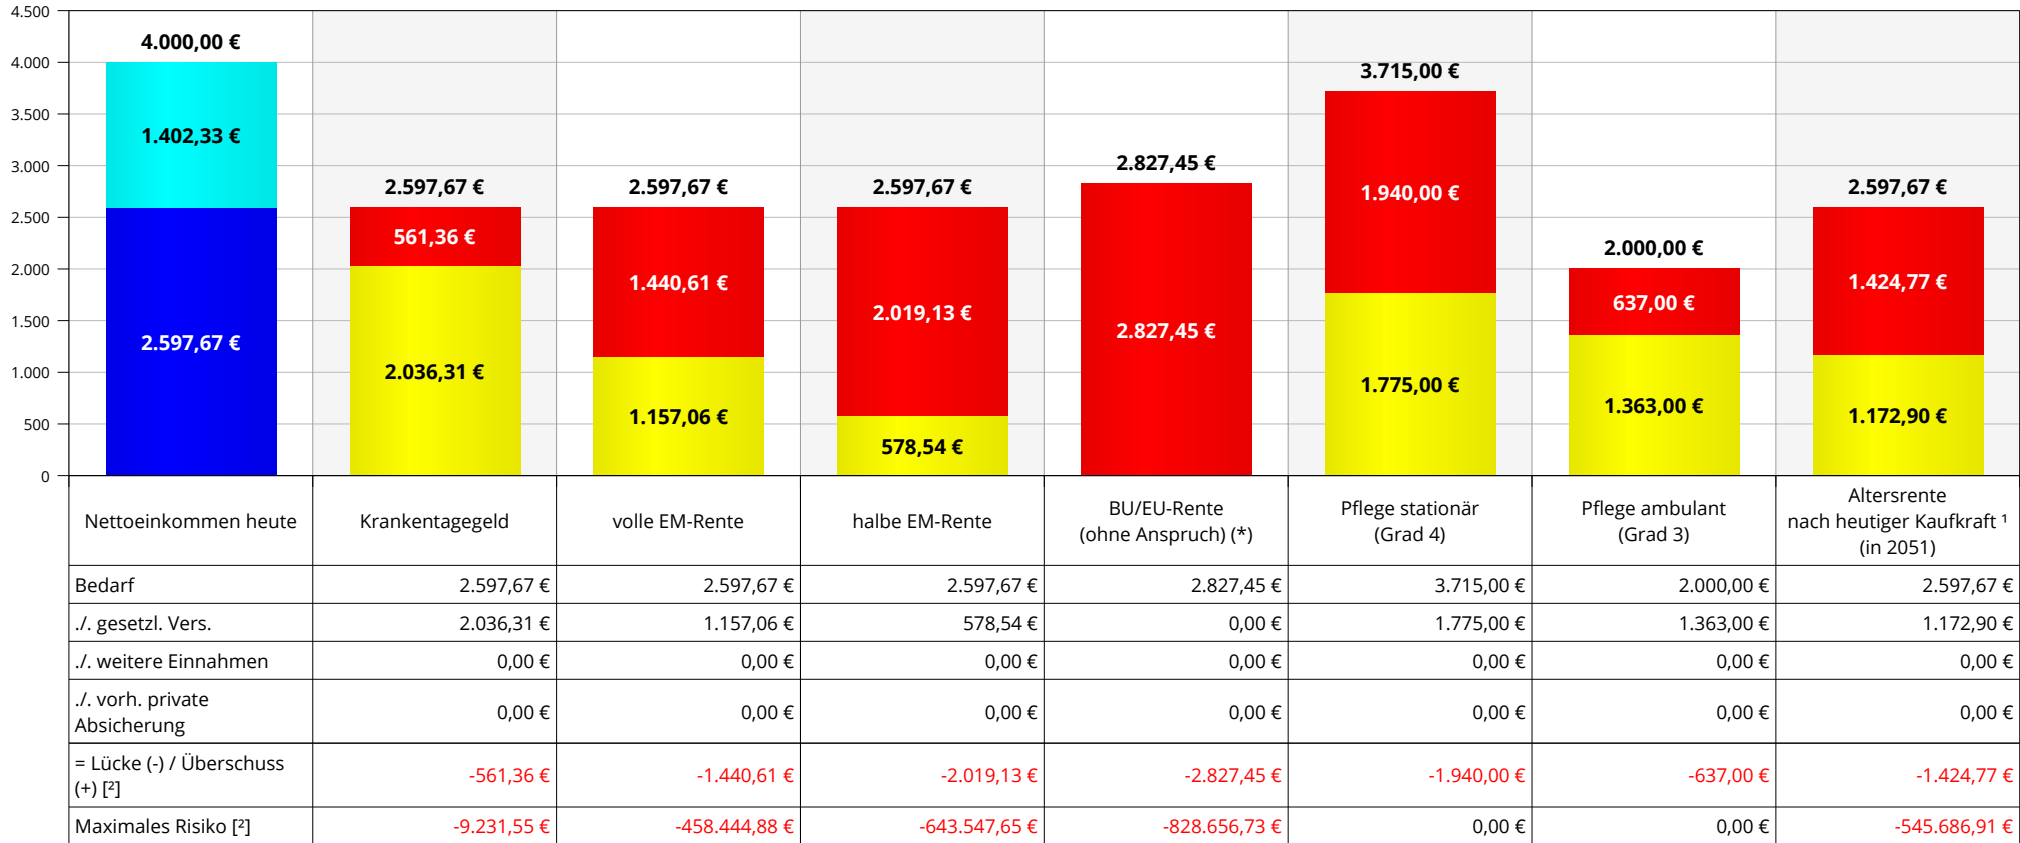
4.500
4.000
3.500
3.000
2.500
2.000
1.500
1.000
500
0

4.000,00 €
1.402,33 €
2.597,67 €

2.597,67 €
561,36 €
2.036,31 €

2.597,67 €
1.440,61 €
1.157,06 €

2.597,67 €
2.019,13 €
578,54 €

2.827,45 €
2.827,45 €

3.715,00 €
1.940,00 €
1.775,00 €

2.000,00 €
637,00 €
1.363,00 €

2.597,67 €
1.424,77 €
1.172,90 €

| Nettoeinkommen heute | Krankentagegeld | volle EM-Rente | halbe EM-Rente | BU/EU-Rente (ohne Anspruch) (*) | Pflege stationär (Grad 4) | Pflege ambulant (Grad 3) | Altersrente nach heutiger Kaufkraft ¹ (in 2051) |
|---|---|---|---|---|---|---|---|
| Bedarf | 2.597,67 € | 2.597,67 € | 2.597,67 € | 2.827,45 € | 3.715,00 € | 2.000,00 € | 2.597,67 € |
| ./. gesetzl. Vers. | 2.036,31 € | 1.157,06 € | 578,54 € | 0,00 € | 1.775,00 € | 1.363,00 € | 1.172,90 € |
| ./. weitere Einnahmen | 0,00 € | 0,00 € | 0,00 € | 0,00 € | 0,00 € | 0,00 € | 0,00 € |
| ./. vorh. private Absicherung | 0,00 € | 0,00 € | 0,00 € | 0,00 € | 0,00 € | 0,00 € | 0,00 € |
| = Lücke (-) / Überschuss (+) [²] | -561,36 € | -1.440,61 € | -2.019,13 € | -2.827,45 € | -1.940,00 € | -637,00 € | -1.424,77 € |
| Maximales Risiko [²] | -9.231,55 € | -458.444,88 € | -643.547,65 € | -828.656,73 € | 0,00 € | 0,00 € | -545.686,91 € |